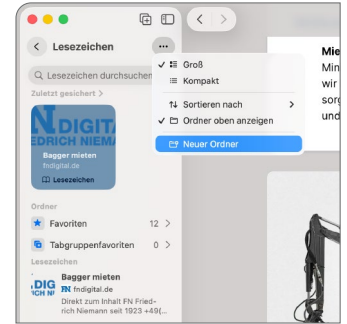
Lesezeichen

Lesezeichen durchsuchen

Zuletzt gesichert >

DIGIT
EDRICH NIEMA

Bagger mieten
fndigital.de

Lesezeichen

Groß
Kompakt
Sortieren nach >
Ordner oben anzeigen
Neuer Ordner

Ordner

Favoriten 12 >

Tabgruppenfavoriten 0 >

Lesezeichen

DIG
ICH NI

Bagger mieten
FN fndigital.de
Direkt zum Inhalt FN Friedrich Niemann seit 1923 +49(...

Mie
Min
wir
sorg
und